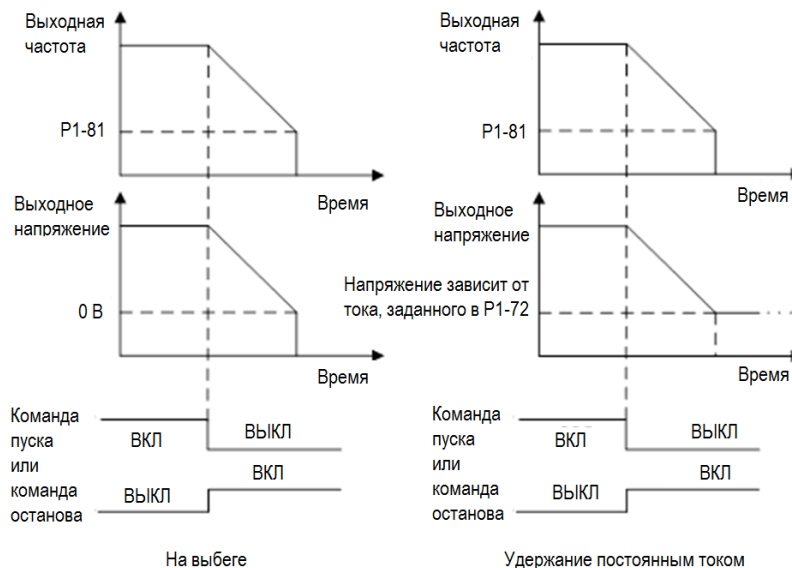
Выходная частота

P1-81

Время

Выходное напряжение

0 В

Время

Команда пуска или команда останова

ВКЛ

ВЫКЛ

ВЫКЛ

ВКЛ

На выбеге

Выходная частота

P1-81

Время

Выходное напряжение

Напряжение зависит от тока, заданного в P1-72

Время

Команда пуска или команда останова

ВКЛ

ВЫКЛ

ВЫКЛ

ВКЛ

Удержание постоянным током